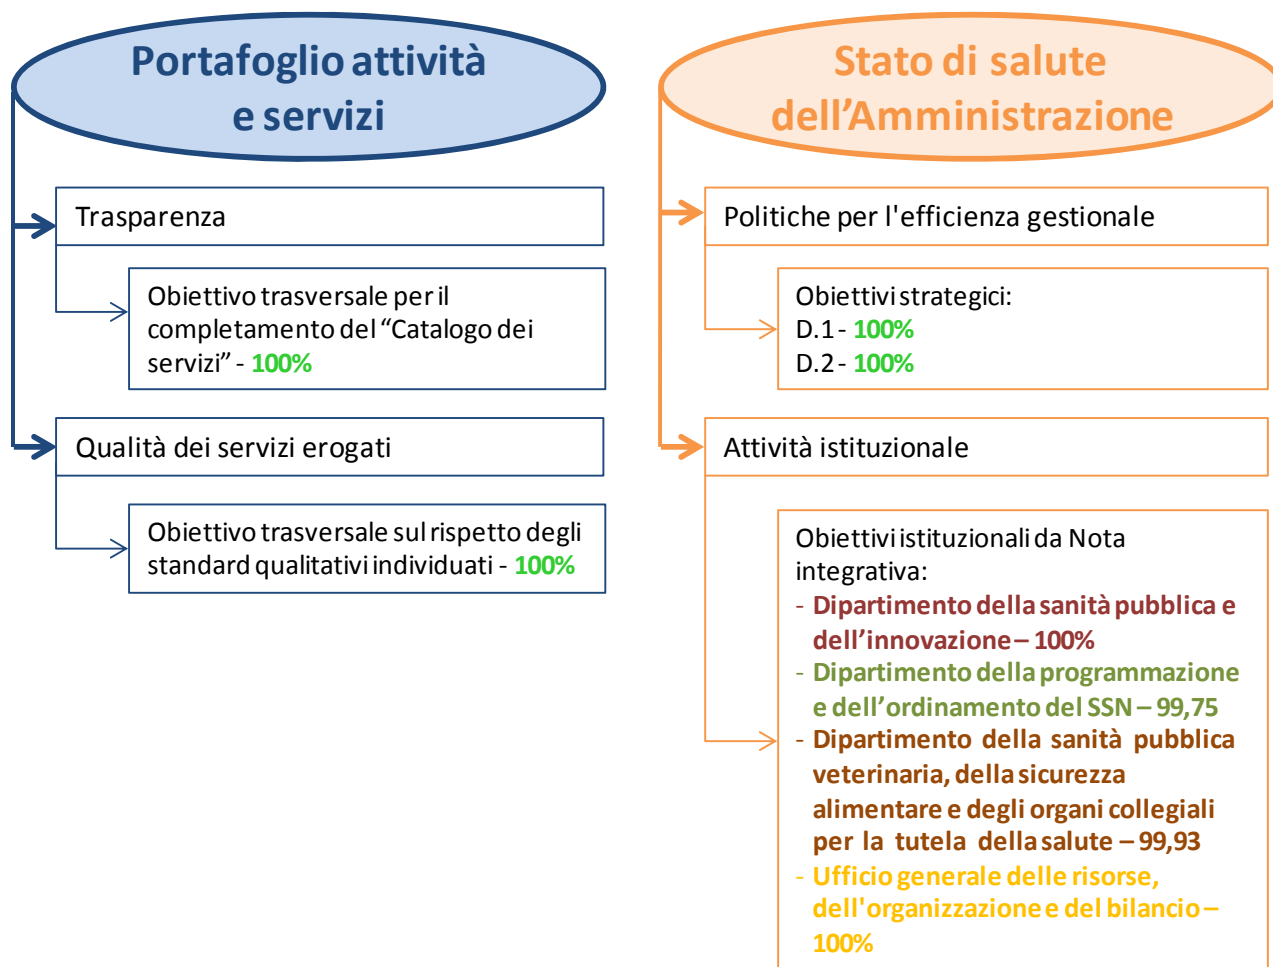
Portafoglio attività e servizi

Trasparenza

Obiettivo trasversale per il completamento del “Catalogo dei servizi” - 100%

Qualità dei servizi erogati

Obiettivo trasversale sul rispetto degli standard qualitativi individuati - 100%

Stato di salute dell’Amministrazione

Politiche per l'efficienza gestionale

Obiettivi strategici:
D.1 - 100%
D.2 - 100%

Attività istituzionale

Obiettivi istituzionali da Nota integrativa:
- Dipartimento della sanità pubblica e dell’innovazione – 100%
- Dipartimento della programmazione e dell’ordinamento del SSN – 99,75
- Dipartimento della sanità pubblica veterinaria, della sicurezza alimentare e degli organi collegiali per la tutela della salute – 99,93
- Ufficio generale delle risorse, dell'organizzazione e del bilancio – 100%